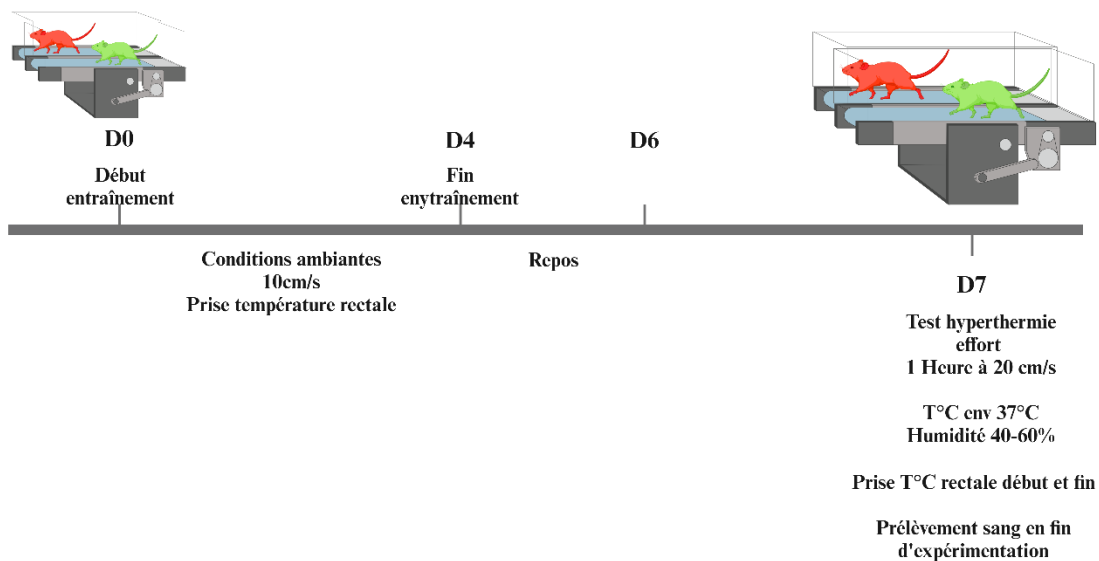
D0

Début entraînement

D4

Fin enytraînement

D6

Conditions ambiantes
10cm/s
Prise température rectale

Repos

D7

Test hyperthermie effort
1 Heure à 20 cm/s

T°C env 37°C
Humidité 40-60%

Prise T°C rectale début et fin

Prélèvement sang en fin d'expérimentation